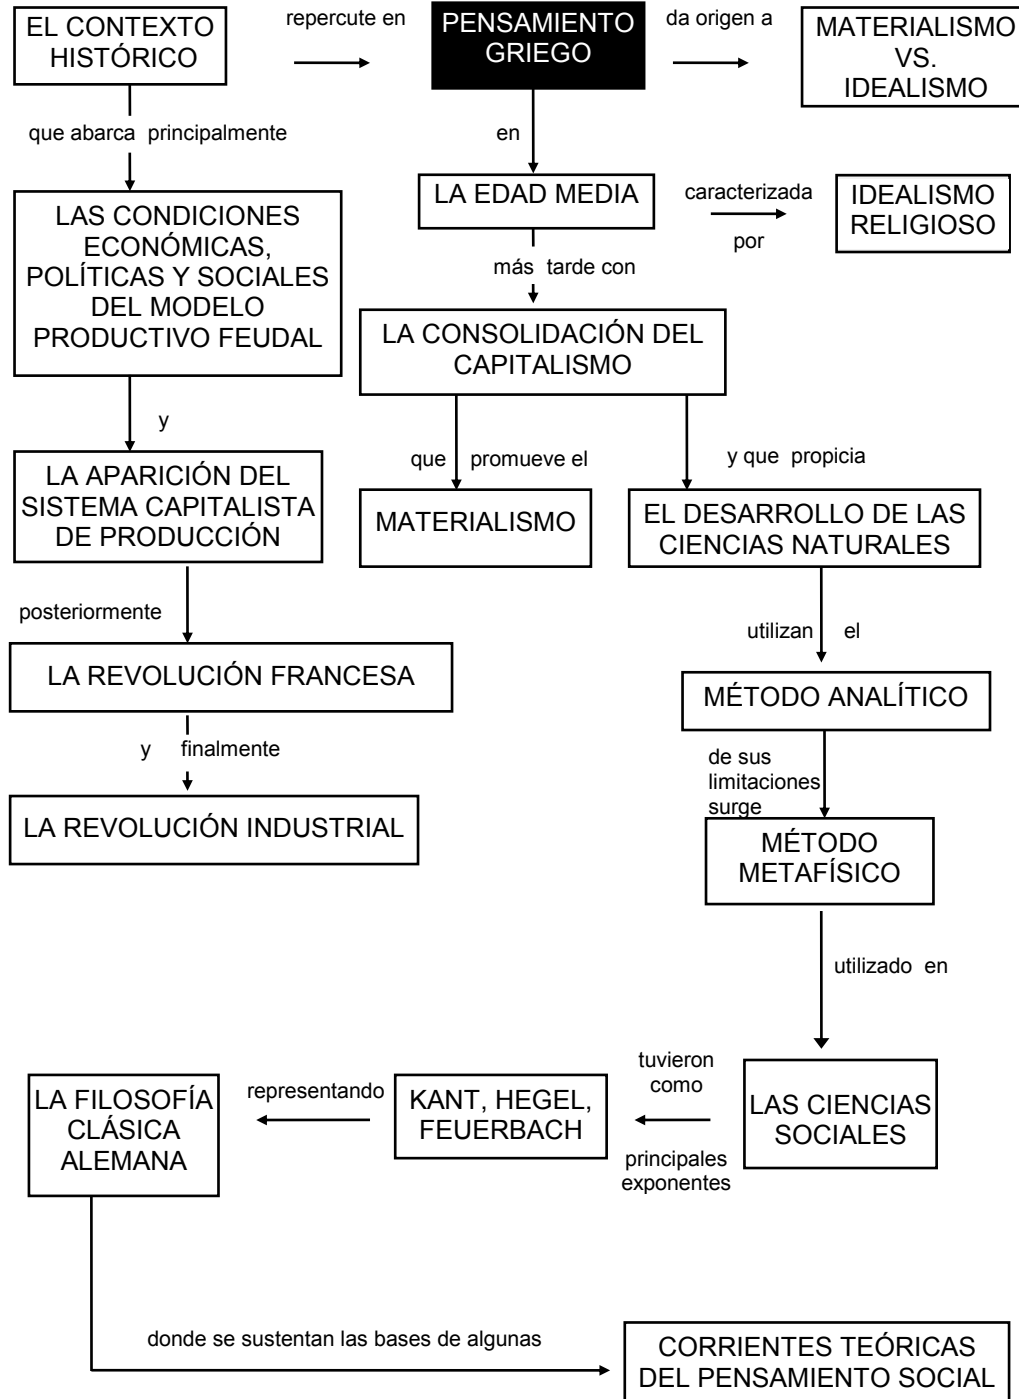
EL CONTEXTO HISTÓRICO

repercute en

PENSAMIENTO GRIEGO

da origen a

MATERIALISMO VS. IDEALISMO

que abarca principalmente

en

LAS CONDICIONES ECONÓMICAS, POLÍTICAS Y SOCIALES DEL MODELO PRODUCTIVO FEUDAL

LA EDAD MEDIA

caracterizada por

IDEALISMO RELIGIOSO

más tarde con

LA CONSOLIDACIÓN DEL CAPITALISMO

y

LA APARICIÓN DEL SISTEMA CAPITALISTA DE PRODUCCIÓN

que promueve el

MATERIALISMO

y que propicia

EL DESARROLLO DE LAS CIENCIAS NATURALES

posteriormente

LA REVOLUCIÓN FRANCESA

utilizan el

MÉTODO ANALÍTICO

y finalmente

LA REVOLUCIÓN INDUSTRIAL

de sus limitaciones surge

MÉTODO METAFÍSICO

utilizado en

LA FILOSOFÍA CLÁSICA ALEMANA

representando

KANT, HEGEL, FEUERBACH

tuvieron como principales exponentes

LAS CIENCIAS SOCIALES

donde se sustentan las bases de algunas

CORRIENTES TEÓRICAS DEL PENSAMIENTO SOCIAL